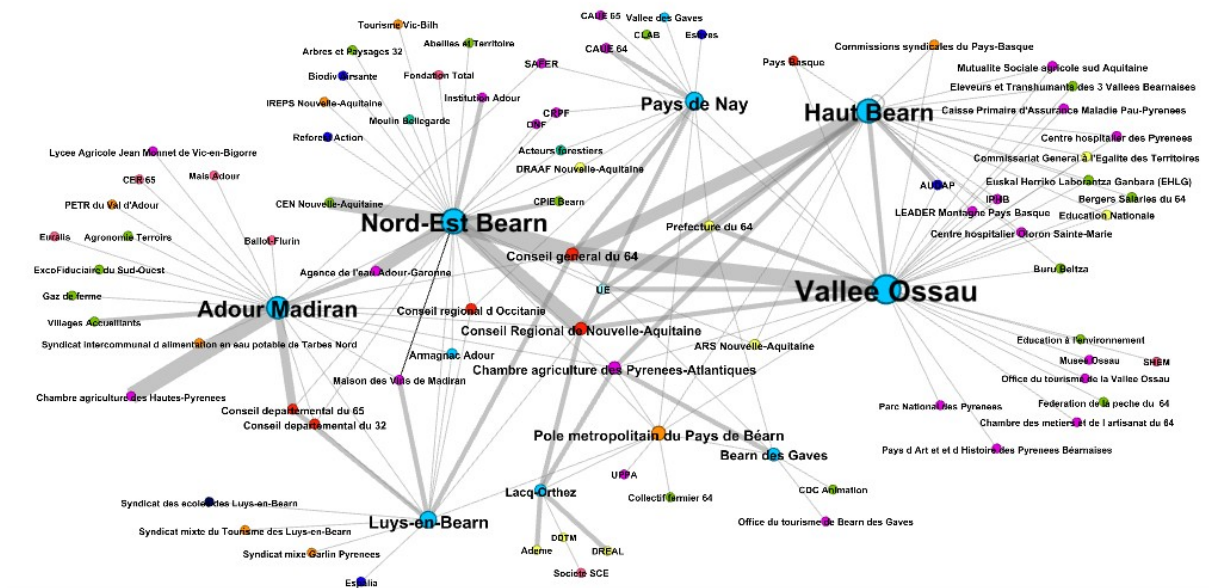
Tourisme Vic-Bilh
CAUE 65
Vallee des Gaves
CLAB
Estives
CAUE 64
Arbres et Paysages 32
Abeilles et Territoire
SAFER
Biodiversarsante
Fondation Total
IREPS Nouvelle-Aquitaine
Institution Adour
Moulin Bellegarde
Reforest Action
CRPF
ONF
Pays de Nay
Pays Basque
Commissions syndicales du Pays-Basque
Mutualite Sociale agricole sud Aquitaine
Eleveurs et Transhumants des 3 Vallees Bearnaises
Haut Bearn
Caisse Primaire d'Assurance Maladie Pau-Pyrenes
Centre hospitalier des Pyrenees
Commissariat General a l'Egalite des Territoires
Lycee Agricole Jean Monnet de Vic-en-Bigorre
CEN 65
Mais Adour
Acteurs forestiers
DRAAF Nouvelle-Aquitaine
PETR du Val d'Adour
CEN Nouvelle-Aquitaine
CPIE Bearn
AUDAP
Euskal Herriko Laborantza Ganbara (EHLG)
IPHB
Bergers Salaries du 64
LEADER Montagne Pays Basque
Education Nationale
Euralis
Agronomie Terroire
Ballot-Flurin
Nord-Est Bearn
Prefecture du 64
Centre hospitalier Oloron Sainte-Marie
ExcoFiduciaire du Sud-Ouest
Conseil general du 64
Buru Beltza
Agence de l'eau Adour-Garonne
Gaz de ferme
UE
Vallee Ossau
Adour Madiran
Villages Accueillants
Conseil regional d Occitanie
Conseil Regional de Nouvelle-Aquitaine
Syndicat intercommunal d alimentation en eau potable de Tarbes Nord
ARS Nouvelle-Aquitaine
Education à l'environnement
Armagnac Adour
Musee Ossau
SHEM
Chambre agriculture des Pyrenees-Atlantiques
Maison des Vins de Madiran
Office du tourisme de la Vallee Ossau
Chambre agriculture des Hautes-Pyrenees
Parc National des Pyrenees
Federation de la peche du 64
Conseil departemental du 65
Chambre des metiers et de l artisanat du 64
Conseil departemental du 32
Pole metropolitain du Pays de Béarn
Pays d Art et et d Histoire des Pyrenees Béarnaises
Bearn des Gaves
UPPA
Lacq-Orthez
CDC Animation
Collectif fermier 64
Syndicat des ecoles des Luys-en-Bearn
Office du tourisme de Bearn des Gaves
Luys-en-Bearn
Syndicat mixte du Tourisme des Luys-en-Bearn
DDTM
Ademe
DREAL
Syndicat mixte Garlin Pyrenees
Societe SCE
Estialia